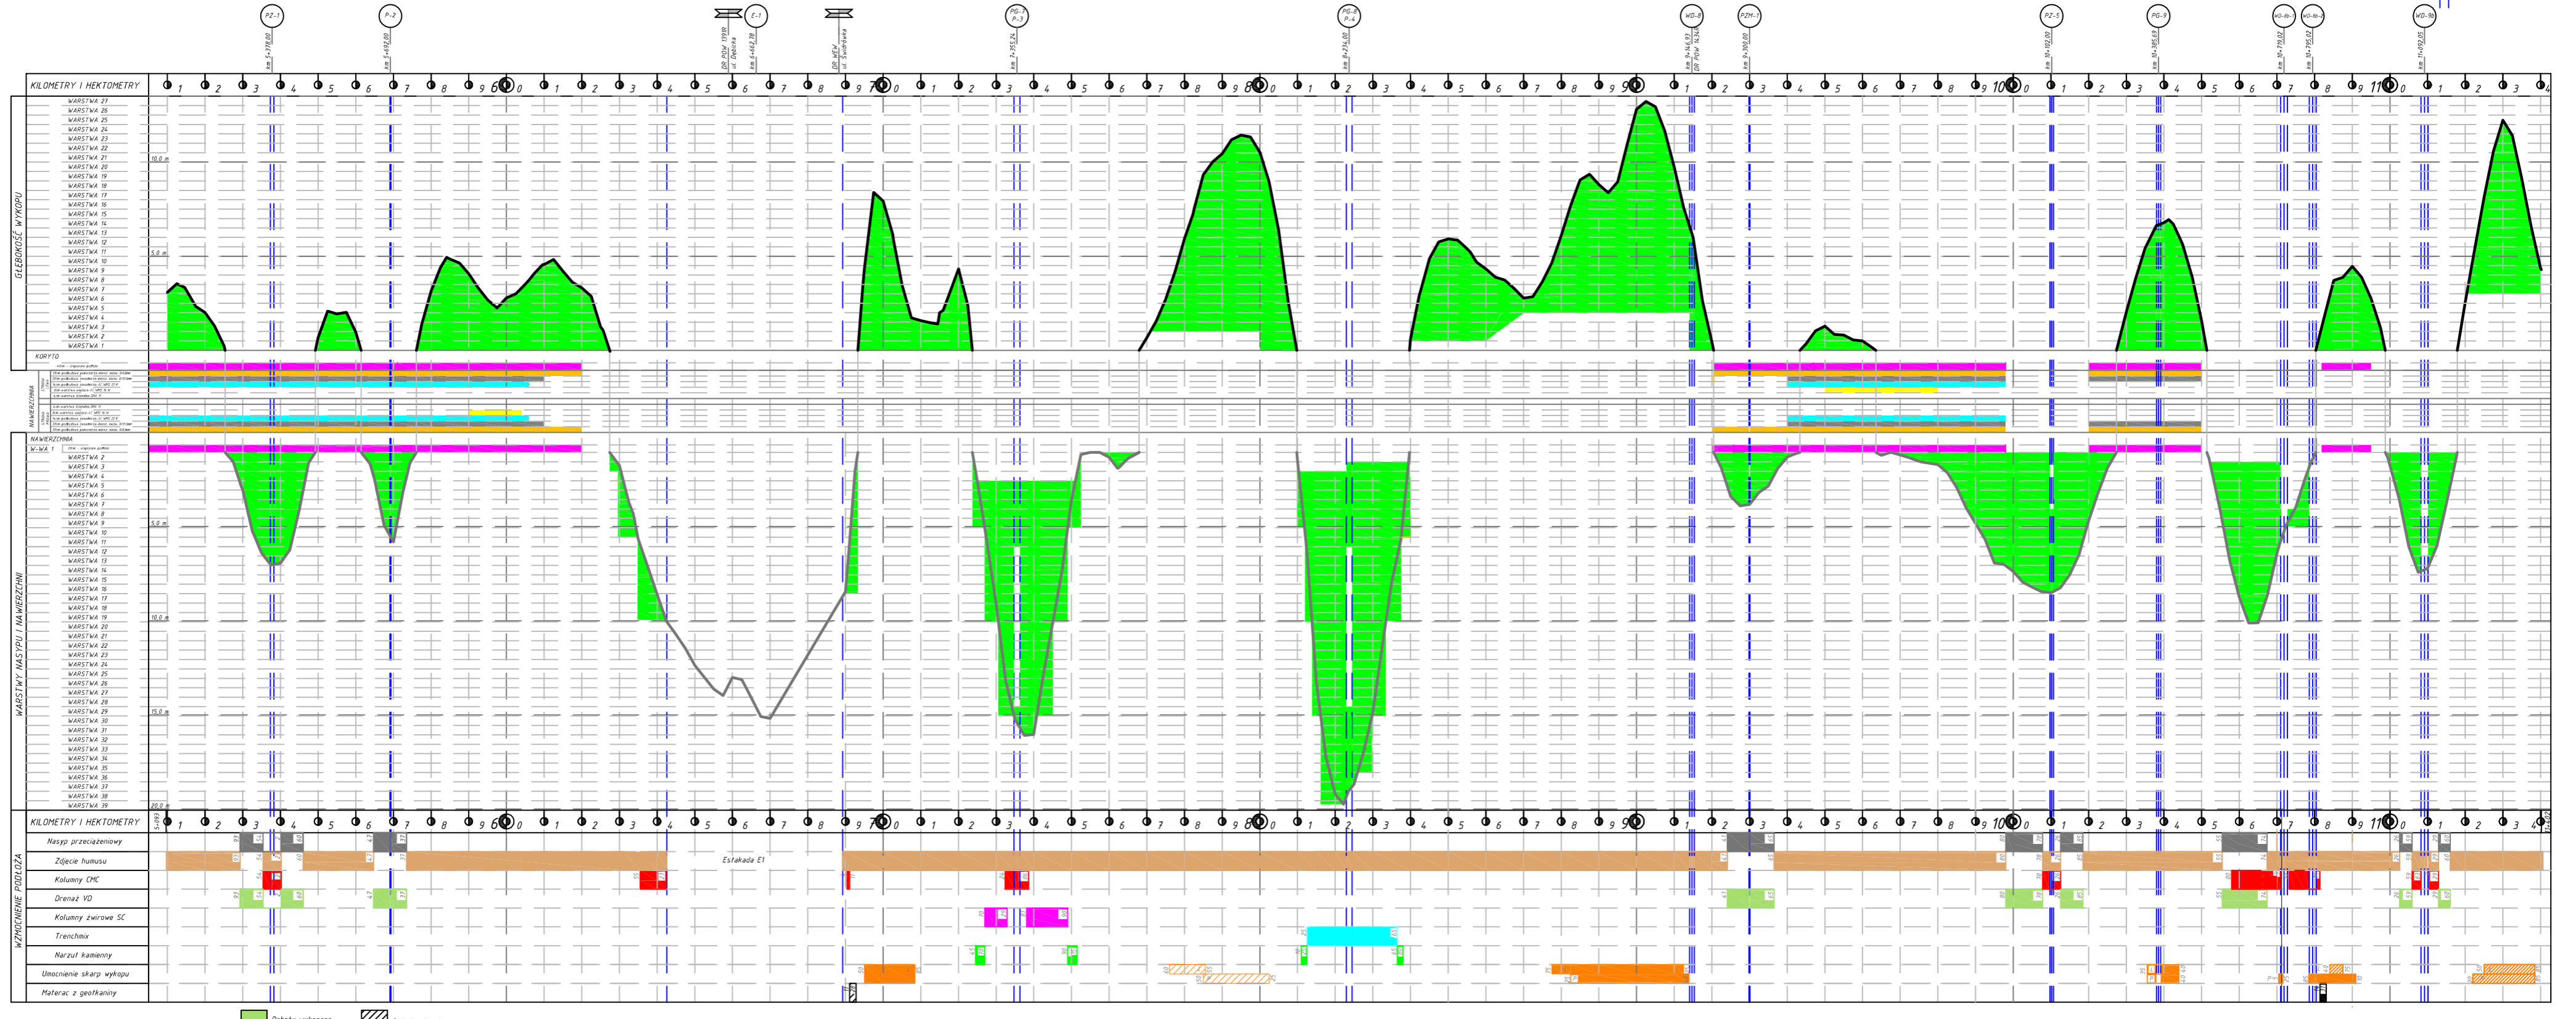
PZ-1
P-2
E-1
PG-7 P-3
PG-8 P-4
WD-8
PZM-1
PZ-5
PG-9
WD-9b
WD-9b
WD-9b

km 5+378,00
km 5+692,00
DR POW 1990 ul. Dębicka
km 6+662,78
DR WEW ul. Świdrówka
km 7+355,24
km 8+234,00
km 9+146,93 DR POW 1634R
km 9+300,00
km 10+102,00
km 10+385,69
km 10+770,02
km 10+795,02
km 11+092,05

KILOMETRY I HEKTOMETRY
1 2 3 4 5 6 7 8 9 6 0 1 2 3 4 5 6 7 8 9 7 0 1 2 3 4 5 6 7 8 9 8 0 1 2 3 4 5 6 7 8 9 9 0 1 2 3 4 5 6 7 8 9 10 0 1 2 3 4 5 6 7 8 9 11 0 1 2 3 4

GŁĘBOKOŚĆ WYKOPU
WARSTWA 27
WARSTWA 26
WARSTWA 25
WARSTWA 24
WARSTWA 23
WARSTWA 22
WARSTWA 21
WARSTWA 20
WARSTWA 19
WARSTWA 18
WARSTWA 17
WARSTWA 16
WARSTWA 15
WARSTWA 14
WARSTWA 13
WARSTWA 12
WARSTWA 11
WARSTWA 10
WARSTWA 9
WARSTWA 8
WARSTWA 7
WARSTWA 6
WARSTWA 5
WARSTWA 4
WARSTWA 3
WARSTWA 2
WARSTWA 1
10,0 m
5,0 m
KORYTO
NAWIERZCHNIA

WARSTWY NASYPU I NAWIERZCHNI
NAWIERZCHNIA
W-WA 1
WARSTWA 2
WARSTWA 3
WARSTWA 4
WARSTWA 5
WARSTWA 6
WARSTWA 7
WARSTWA 8
WARSTWA 9
WARSTWA 10
WARSTWA 11
WARSTWA 12
WARSTWA 13
WARSTWA 14
WARSTWA 15
WARSTWA 16
WARSTWA 17
WARSTWA 18
WARSTWA 19
WARSTWA 20
WARSTWA 21
WARSTWA 22
WARSTWA 23
WARSTWA 24
WARSTWA 25
WARSTWA 26
WARSTWA 27
WARSTWA 28
WARSTWA 29
WARSTWA 30
WARSTWA 31
WARSTWA 32
WARSTWA 33
WARSTWA 34
WARSTWA 35
WARSTWA 36
WARSTWA 37
WARSTWA 38
WARSTWA 39
5,0 m
10,0 m
15,0 m
20,0 m

KILOMETRY I HEKTOMETRY
1 2 3 4 5 6 7 8 9 6 0 1 2 3 4 5 6 7 8 9 7 0 1 2 3 4 5 6 7 8 9 8 0 1 2 3 4 5 6 7 8 9 9 0 1 2 3 4 5 6 7 8 9 10 0 1 2 3 4 5 6 7 8 9 11 0 1 2 3 4

WZMOCNIENIE PODŁOŻA
Nasyp przeciążeniowy
Zdjęcie humusu
Estakada E1
Kolumny CMC
Drenaż VD
Kolumny żwirowe SC
Trenchmix
Narzut kamienny
Umocnienie skarp wykopu
Materac z geokraty

Roboty wykonane
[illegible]